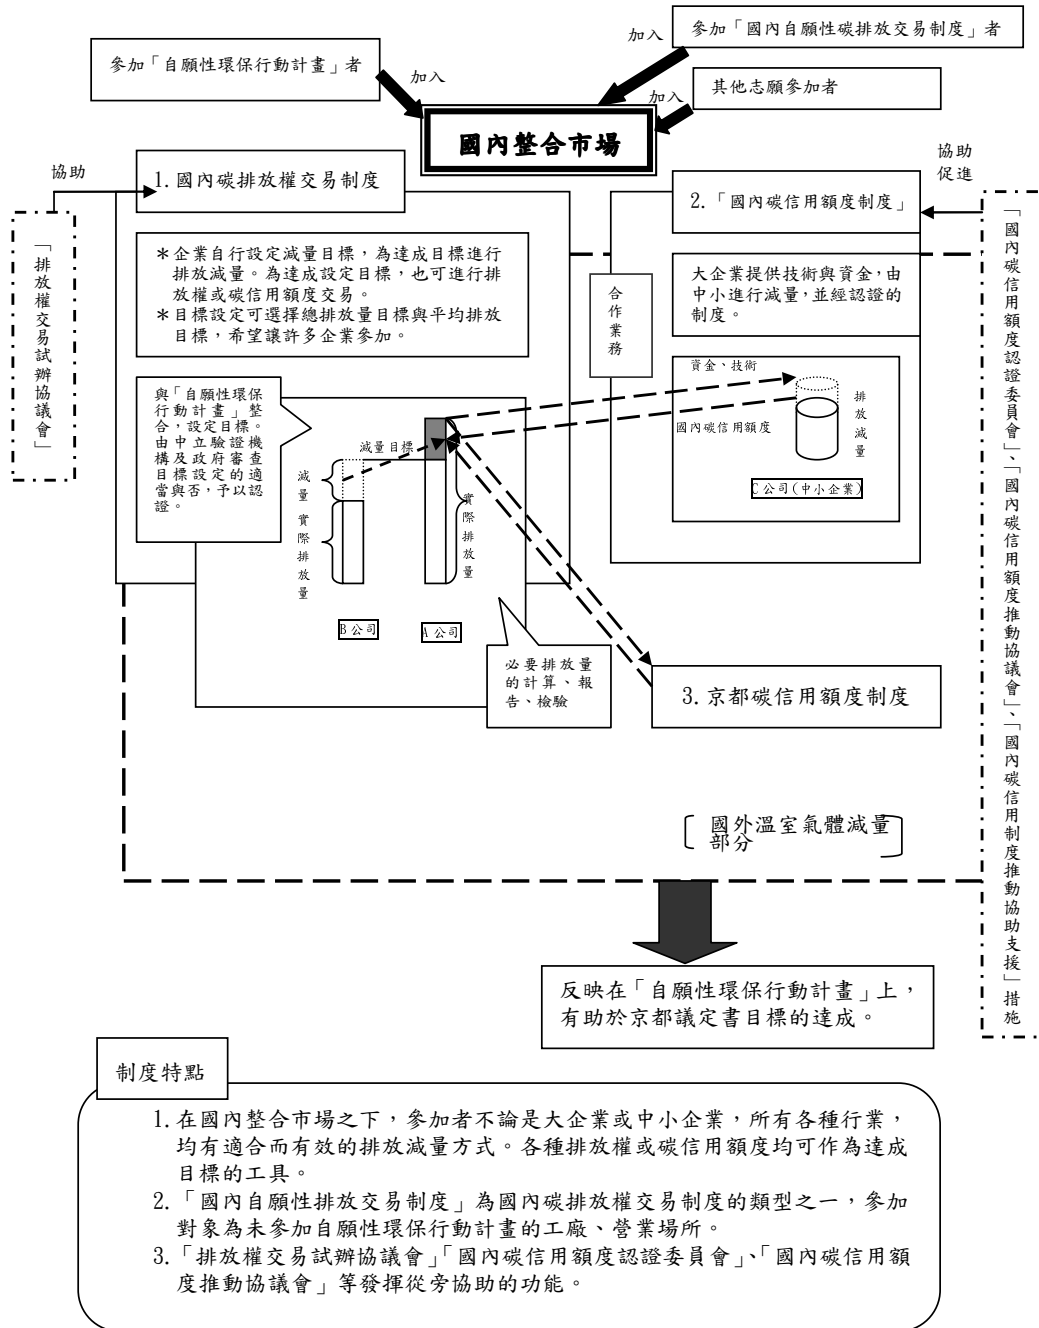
加入 參加「國內自願性碳排放交易制度」者

參加「自願性環保行動計畫」者 加入

加入 其他志願參加者

國內整合市場

協助

1. 國內碳排放權交易制度

協助促進

2.「國內碳信用額度制度」

「排放權交易試辦協議會」

＊企業自行設定減量目標，為達成目標進行排放減量。為達成設定目標，也可進行排放權或碳信用額度交易。
＊目標設定可選擇總排放量目標與平均排放目標，希望讓許多企業參加。

合作業務

大企業提供技術與資金，由中小進行減量，並經認證的制度。

資金、技術

排放減量

國內碳信用額度

C公司(中小企業)

與「自願性環保行動計畫」整合，設定目標。由中立驗證機構及政府審查目標設定的適當與否，予以認證。

減量目標

減量

實際排放量

實際排放量

B公司

A公司

必要排放量的計算、報告、檢驗

3. 京都碳信用額度制度

「國內碳信用額度認證委員會」、「國內碳信用額度推動協議會」、「國內碳信用制度推動協助支援」措施

國外溫室氣體減量部分

反映在「自願性環保行動計畫」上，有助於京都議定書目標的達成。

制度特點

1. 在國內整合市場之下，參加者不論是大企業或中小企業，所有各種行業，均有適合而有效的排放減量方式。各種排放權或碳信用額度均可作為達成目標的工具。
2.「國內自願性排放交易制度」為國內碳排放權交易制度的類型之一，參加對象為未參加自願性環保行動計畫的工廠、營業場所。
3.「排放權交易試辦協議會」「國內碳信用額度認證委員會」、「國內碳信用額度推動協議會」等發揮從旁協助的功能。